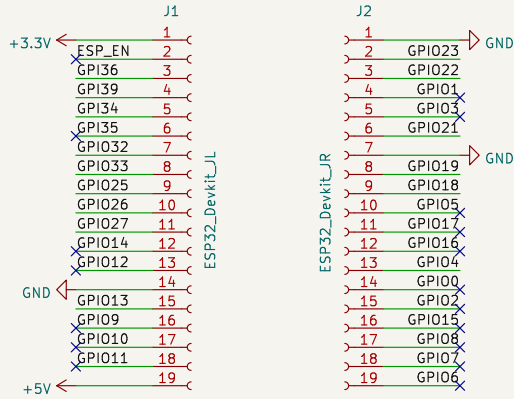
J1

+3.3V
1
ESP_EN 2
GPI36 3
GPI39 4
GPI34 5
GPI35 6
GPIO32 7
GPIO33 8
GPIO25 9
GPIO26 10
GPIO27 11
GPIO14 12
GPIO12 13
GND
14
GPIO13 15
GPIO9 16
GPIO10 17
GPIO11 18
+5V
19

ESP32_Devkit_JL

J2

1 GND
2 GPIO23
3 GPIO22
4 GPIO1
5 GPIO3
6 GPIO21
7 GND
8 GPIO19
9 GPIO18
10 GPIO5
11 GPIO17
12 GPIO16
13 GPIO4
14 GPIO0
15 GPIO2
16 GPIO15
17 GPIO8
18 GPIO7
19 GPIO6

ESP32_Devkit_JR